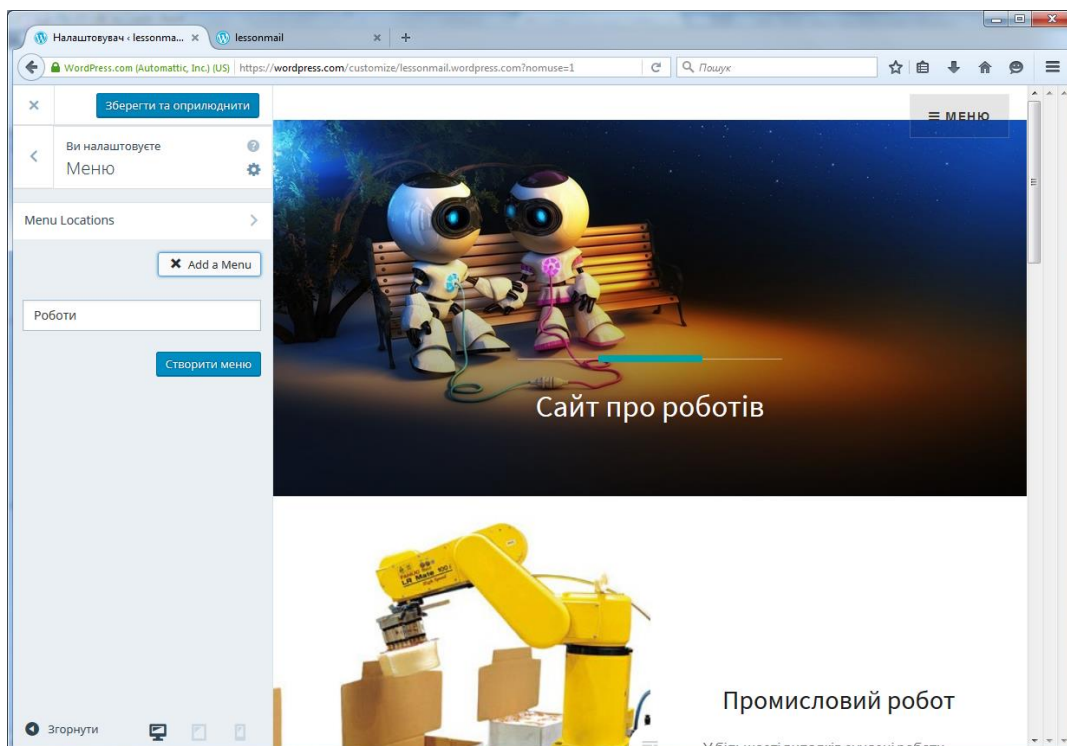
Налаштовувач ‹ lessonma... ×
lessonmail ×
+
WordPress.com (Automattic, Inc.) (US) https://wordpress.com/customize/lessonmail.wordpress.com?nomuse=1
Пошук
×
Зберегти та оприлюднити
Ви налаштовуєте
Меню
Menu Locations
Add a Menu
Роботи
Створити меню
Згорнути
≡ МЕНЮ
Сайт про роботів
Промисловий робот
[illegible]